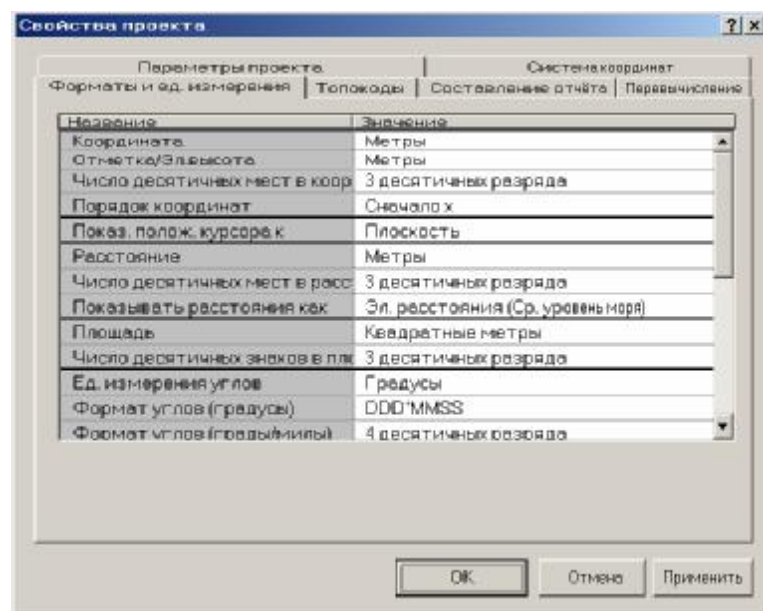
Свойства проекта

?

x

Параметры проекта

Система координат

Форматы и ед. измерения

Топокоды

Составление отчёта

Перевычисление

| Название | Значение |
|---|---|
| Координата | Метры |
| Отметка/Эл.высота | Метры |
| Число десятичных мест в коор | 3 десятичных разряда |
| Порядок координат | Сначала x |
| Показ. полож. курсора к | Плоскость |
| Расстояние | Метры |
| Число десятичных мест в расс | 3 десятичных разряда |
| Показывать расстояния как | Эл. расстояния (Ср. уровень моря) |
| Площадь | Квадратные метры |
| Число десятичных знаков в пл | 3 десятичных разряда |
| Ед. измерения углов | Градусы |
| Формат углов (градусы) | DDD°MMSS |
| Формат углов (грады/милы) | 4 десятичных разряда |

OK

Отмена

Применить